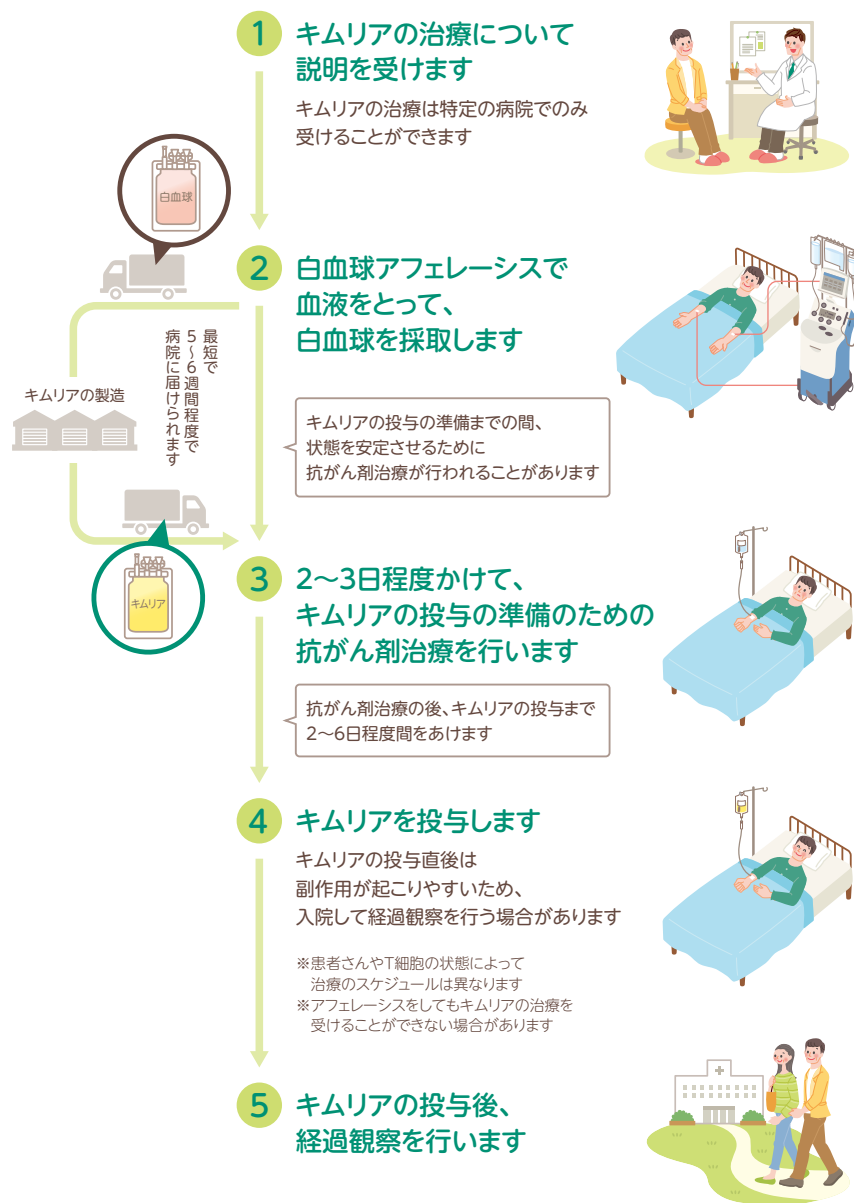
1 キムリアの治療について説明を受けます

キムリアの治療は特定の病院でのみ受けることができます

白血球

2 白血球アフェレーシスで血液をとって、白血球を採取します

最短で5～6週間程度で病院に届けられます

キムリアの製造

キムリアの投与の準備までの間、状態を安定させるために抗がん剤治療が行われることがあります

キムリア

3 2～3日程度かけて、キムリアの投与の準備のための抗がん剤治療を行います

抗がん剤治療の後、キムリアの投与まで2～6日程度間をあけます

4 キムリアを投与します

キムリアの投与直後は副作用が起こりやすいため、入院して経過観察を行う場合があります

※患者さんやT細胞の状態によって治療のスケジュールは異なります
※アフェレーシスをしてもキムリアの治療を受けることができない場合があります

5 キムリアの投与後、経過観察を行います